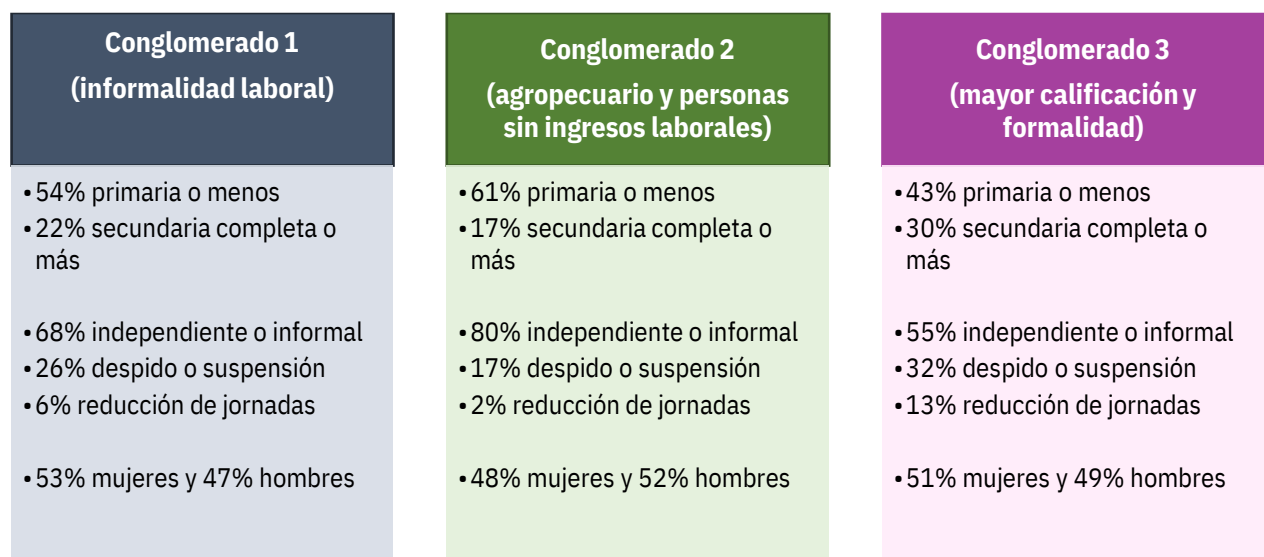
Conglomerado 1
(informalidad laboral)

• 54% primaria o menos
• 22% secundaria completa o más

• 68% independiente o informal
• 26% despido o suspensión
• 6% reducción de jornadas

• 53% mujeres y 47% hombres

Conglomerado 2
(agropecuario y personas sin ingresos laborales)

• 61% primaria o menos
• 17% secundaria completa o más

• 80% independiente o informal
• 17% despido o suspensión
• 2% reducción de jornadas

• 48% mujeres y 52% hombres

Conglomerado 3
(mayor calificación y formalidad)

• 43% primaria o menos
• 30% secundaria completa o más

• 55% independiente o informal
• 32% despido o suspensión
• 13% reducción de jornadas

• 51% mujeres y 49% hombres